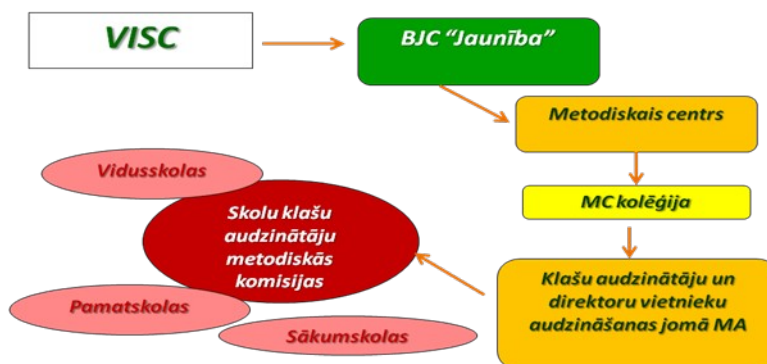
VISC

BJC "Jaunība"

Metodiskais centrs

MC kolēģija

Klašu audzinātāju un direktoru vietnieku audzināšanas jomā MA

Vidusskolas

Skolu klašu audzinātāju metodiskās komisijas

Pamatskolas

Sākumskolas